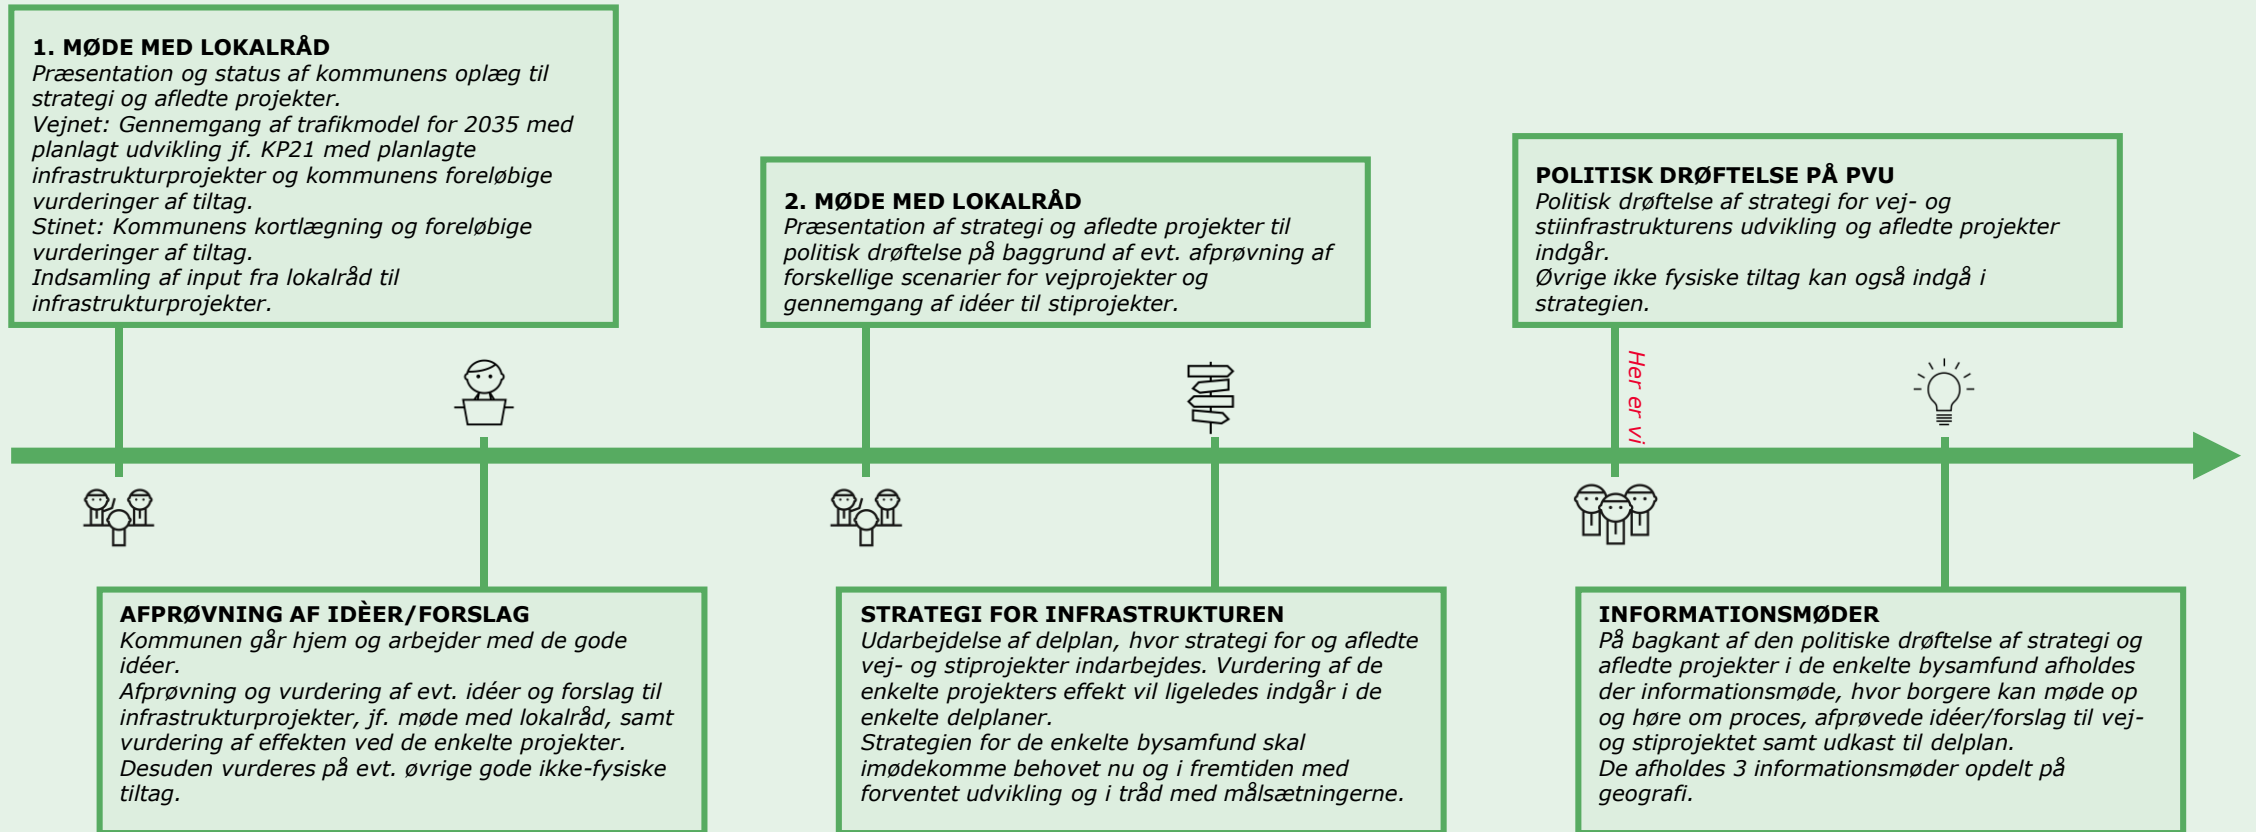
1. MØDE MED LOKALRÅD
Præsentation og status af kommunens oplæg til strategi og afledte projekter.
Vejnet: Gennemgang af trafikmodel for 2035 med planlagt udvikling jf. KP21 med planlagte infrastrukturprojekter og kommunens foreløbige vurderinger af tiltag.
Stinet: Kommunens kortlægning og foreløbige vurderinger af tiltag.
Indsamling af input fra lokalråd til infrastrukturprojekter.

2. MØDE MED LOKALRÅD
Præsentation af strategi og afledte projekter til politisk drøftelse på baggrund af evt. afprøvning af forskellige scenarier for vejprojekter og gennemgang af idéer til stiprojekter.

POLITISK DRØFTELSE PÅ PVU
Politisk drøftelse af strategi for vej- og stiinfrastrukturens udvikling og afledte projekter indgår.
Øvrige ikke fysiske tiltag kan også indgå i strategien.

Her er vi

AFPRØVNING AF IDÈER/FORSLAG
Kommunen går hjem og arbejder med de gode idéer.
Afprøvning og vurdering af evt. idéer og forslag til infrastrukturprojekter, jf. møde med lokalråd, samt vurdering af effekten ved de enkelte projekter.
Desuden vurderes på evt. øvrige gode ikke-fysiske tiltag.

STRATEGI FOR INFRASTRUKTUREN
Udarbejdelse af delplan, hvor strategi for og afledte vej- og stiprojekter indarbejdes. Vurdering af de enkelte projekters effekt vil ligeledes indgår i de enkelte delplaner.
Strategien for de enkelte bysamfund skal imødekomme behovet nu og i fremtiden med forventet udvikling og i tråd med målsætningerne.

INFORMATIONSMØDER
På bagkant af den politiske drøftelse af strategi og afledte projekter i de enkelte bysamfund afholdes der informationsmøde, hvor borgere kan møde op og høre om proces, afprøvede idéer/forslag til vej- og stiprojektet samt udkast til delplan.
De afholdes 3 informationsmøder opdelt på geografi.